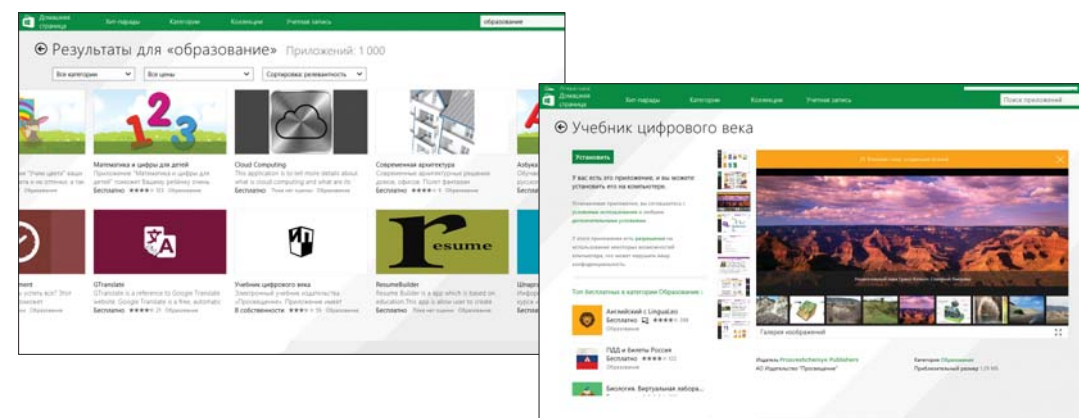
Домашняя страница Хит-парады Категории Коллекции Учетная запись образование

Результаты для «образование» Приложений: 1 000

Все категории | Все цены | Сортировка: релевантность

Математика и цифры для детей
Приложение "Математика и цифры для детей" поможет Вашему ребенку очень
Бесплатно ★★★★ 103 Образование

Cloud Computing
This application is to tell more details about what is cloud computing and what are its
Бесплатно Пока нет оценок Образование

Современная архитектура
Современные архитектурные решения домов, офисов. Полет фантазии
Бесплатно Пока нет оценок Образование

Азбука

GTranslate
GTranslate is a reference to Google Translate website. Google Translate is a free, automatic
Бесплатно ★★★★ 21 Образование

Учебник цифрового века
Электронный учебник издательства «Просвещение». Приложение имеет
В собственности ★★★★ 35 Образование

ResumeBuilder
Resume Builder is a app which is based on education.This app is allow user to create
Бесплатно Пока нет оценок Образование

resume

Домашняя страница Хит-парады Категории Коллекции Учетная запись Поиск приложений

Учебник цифрового века

Установить

У вас есть это приложение, и вы можете установить его на компьютере.

Устанавливая приложение, вы соглашаетесь с условиями использования и любыми дополнительными условиями.

У этого приложения есть разрешения на использование некоторых возможностей компьютера, что может нарушить вашу конфиденциальность.

Топ бесплатных в категории Образование

Английский с Lingualeo
Бесплатно ★★★★ 398
Образование

ПДД и билеты России
Бесплатно ★★★★ 122
Образование

Биология. Виртуальная лабора...

Галерея изображений

Издатель Prosveshcheniye Publishers
АО Издательство "Просвещение"

Категория Образование
Приблизительный размер 1,05 МБ